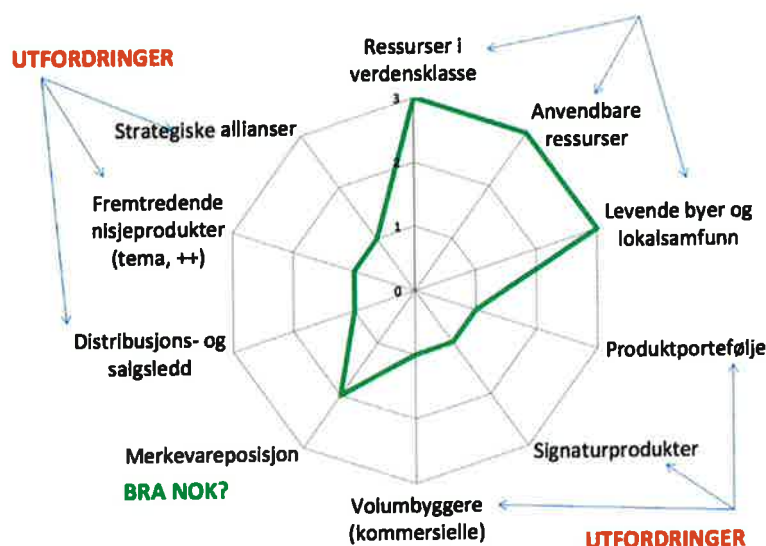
UTFORDRINGER

Ressurser i verdensklasse

Anvendbare ressurser

Levende byer og lokalsamfunn

Produktportefølje

Signaturprodukter

Volumbyggere (kommersielle)

Merkevareposisjon

BRA NOK?

Distribusjons- og salgsledd

Fremtredende nisjeprodukter (tema, ++)

Strategiske allianser

3

2

1

0

UTFORDRINGER